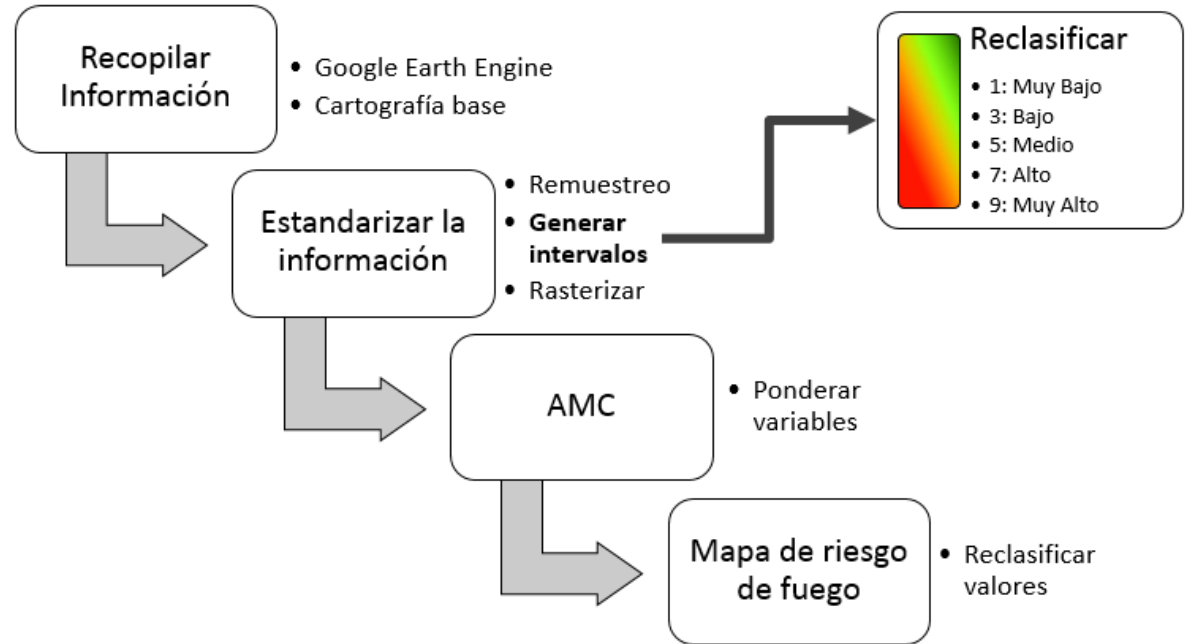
Recopilar Información

- Google Earth Engine
- Cartografía base

Estandarizar la información

- Remuestreo
- **Generar intervalos**
- Rasterizar

Reclasificar

- 1: Muy Bajo
- 3: Bajo
- 5: Medio
- 7: Alto
- 9: Muy Alto

AMC

- Ponderar variables

Mapa de riesgo de fuego

- Reclasificar valores